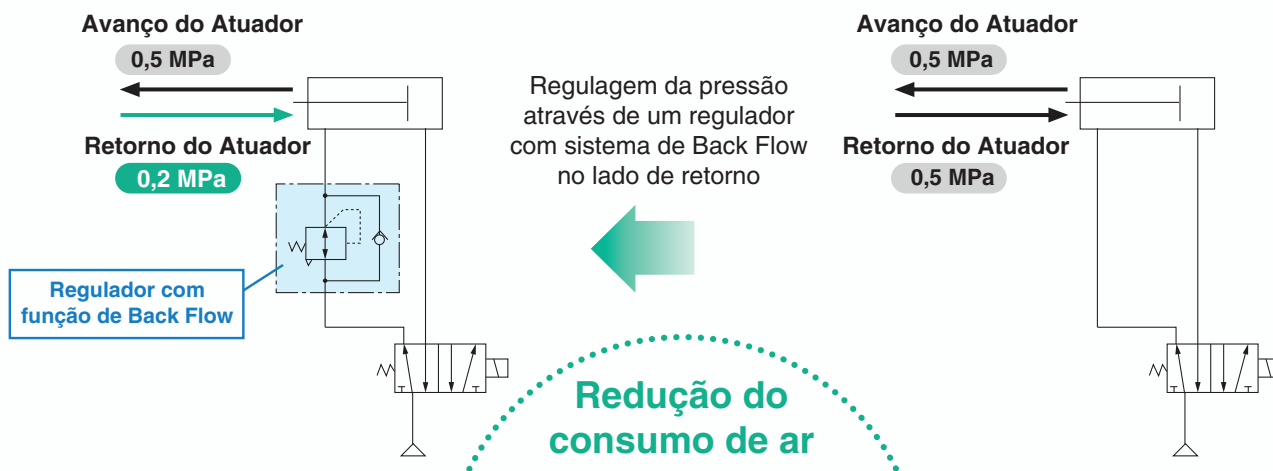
Avanço do Atuador
0,5 MPa
Retorno do Atuador
0,2 MPa
Regulador com função de Back Flow

Regulagem da pressão através de um regulador com sistema de Back Flow no lado de retorno

Redução do consumo de ar

Avanço do Atuador
0,5 MPa
Retorno do Atuador
0,5 MPa